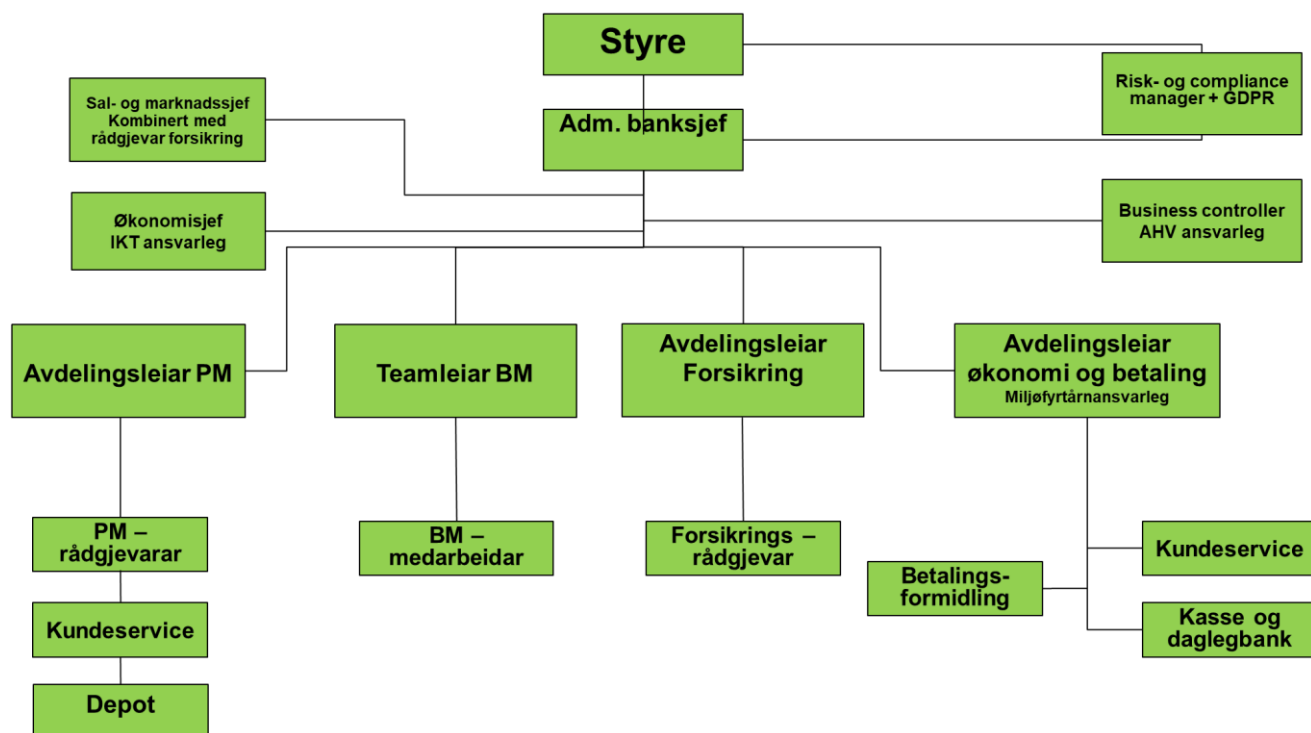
Styre

Risk- og compliance manager + GDPR

Sal- og marknadssjef
Kombinert med rådgjevar forsikring

Adm. banksjef

Økonomisjef
IKT ansvarleg

Business controller
AHV ansvarleg

Avdelingsleiar PM

Teamleiar BM

Avdelingsleiar Forsikring

Avdelingsleiar økonomi og betaling
Miljøfyrtårnansvarleg

PM – rådgjevarar

Kundeservice

Depot

BM – medarbeidar

Forsikrings – rådgjevar

Kundeservice

Betalingsformidling

Kasse og daglegbank